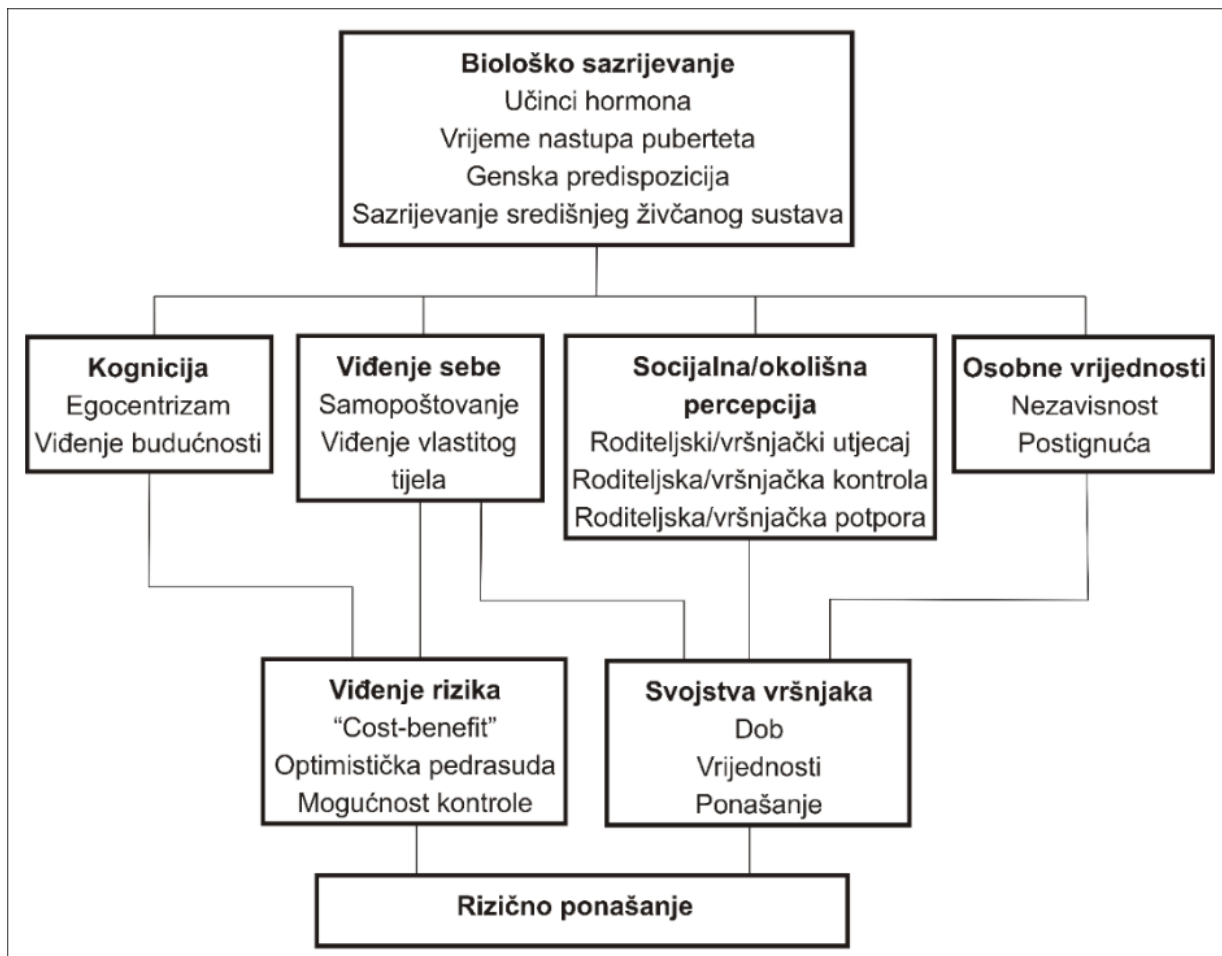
**Biološko sazrijevanje**
Učinci hormona
Vrijeme nastupa puberteta
Genska predispozicija
Sazrijevanje središnjeg živčanog sustava

**Kognicija**
Egocentrizam
Viđenje budućnosti

**Viđenje sebe**
Samopoštovanje
Viđenje vlastitog tijela

**Socijalna/okolišna percepcija**
Roditeljski/vršnjački utjecaj
Roditeljska/vršnjačka kontrola
Roditeljska/vršnjačka potpora

**Osobne vrijednosti**
Nezavisnost
Postignuća

**Viđenje rizika**
"Cost-benefit"
Optimistička pedrasuda
Mogućnost kontrole

**Svojstva vršnjaka**
Dob
Vrijednosti
Ponašanje

**Rizično ponašanje**